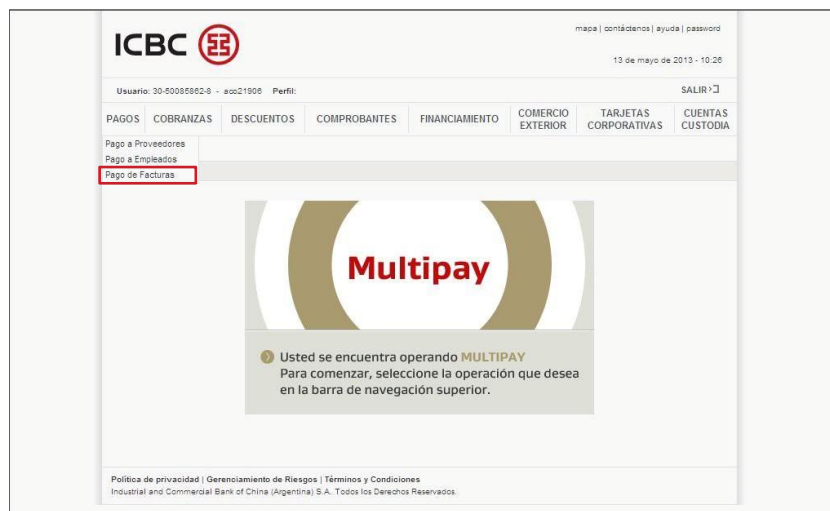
ICBC

mapa | contáctenos | ayuda | password

13 de mayo de 2013 - 10:26

Usuario: 30-50085862-8 - aco21906 Perfil:

SALIR

PAGOS COBRANZAS DESCUENTOS COMPROBANTES FINANCIAMIENTO COMERCIO EXTERIOR TARJETAS CORPORATIVAS CUENTAS CUSTODIA

Pago a Proveedores
Pago a Empleados
Pago de Facturas

Multipay

Usted se encuentra operando MULTIPAY
Para comenzar, seleccione la operación que desea en la barra de navegación superior.

Política de privacidad | Gerenciamiento de Riesgos | Términos y Condiciones
Industrial and Commercial Bank of China (Argentina) S.A. Todos los Derechos Reservados.